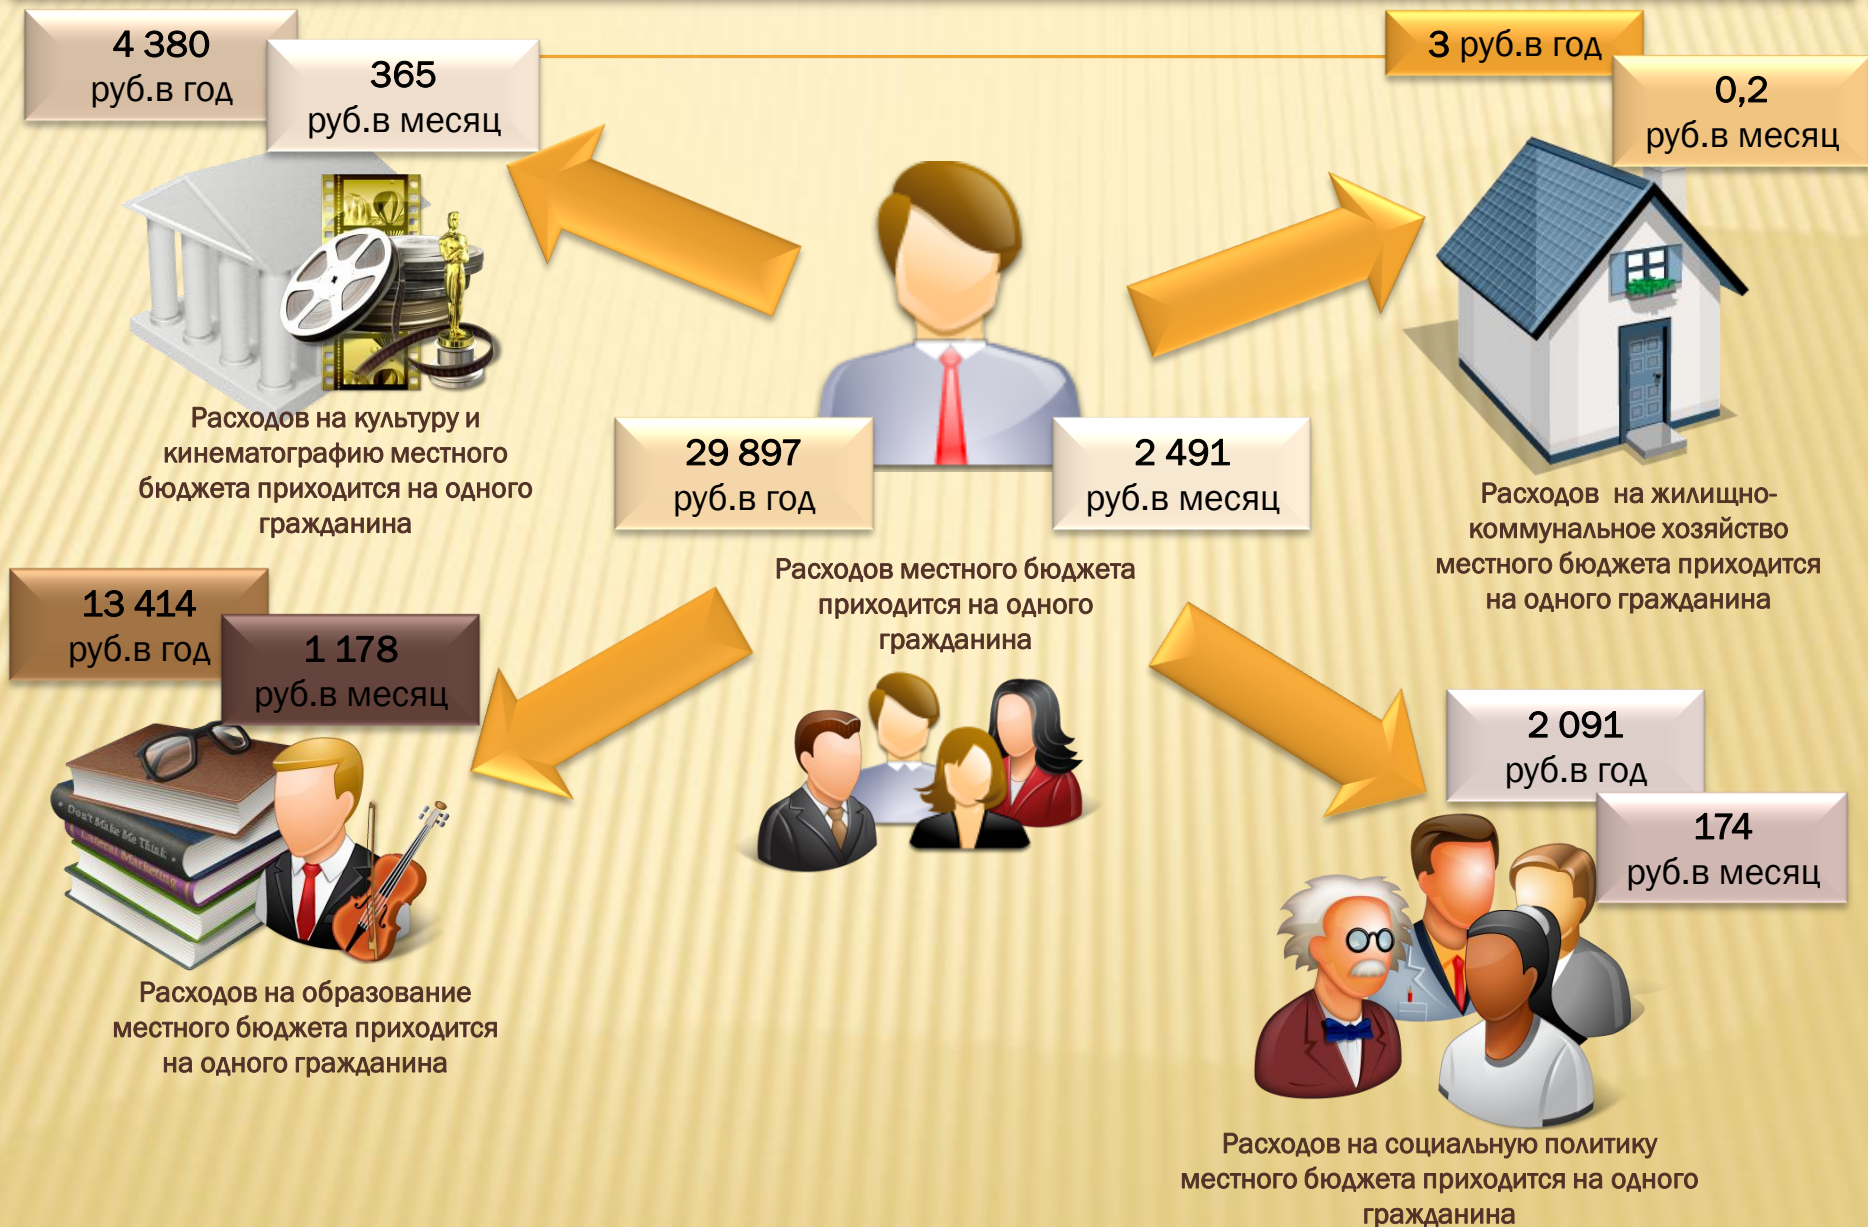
4 380
руб.в год

365
руб.в месяц

3 руб.в год

0,2
руб.в месяц

Расходов на культуру и кинематографию местного бюджета приходится на одного гражданина

29 897
руб.в год

2 491
руб.в месяц

Расходов на жилищно-коммунальное хозяйство местного бюджета приходится на одного гражданина

Расходов местного бюджета приходится на одного гражданина

13 414
руб.в год

1 178
руб.в месяц

2 091
руб.в год

174
руб.в месяц

Расходов на образование местного бюджета приходится на одного гражданина

Расходов на социальную политику местного бюджета приходится на одного гражданина